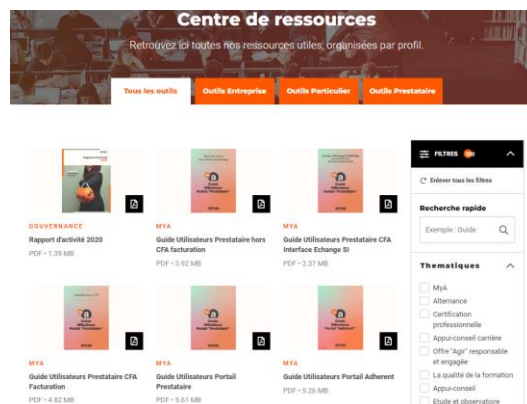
Centre de ressources

Retrouvez ici toutes nos ressources utiles, organisées par profil.

Tous les outils
Outils Entreprise
Outils Particulier
Outils Prestataire

GOUVERNANCE
Rapport d'activité 2020
PDF • 1.39 MB

MYA
Guide Utilisateurs Prestataire hors CFA facturation
PDF • 3.92 MB

MYA
Guide Utilisateurs Prestataire CFA Interface Echange SI
PDF • 2.37 MB

MYA
Guide Utilisateurs Prestataire CFA Facturation
PDF • 4.82 MB

MYA
Guide Utilisateurs Portail Prestataire
PDF • 5.61 MB

MYA
Guide Utilisateurs Portail Adherent
PDF • 5.26 MB

FILTRES

Enlever tous les filtres

Recherche rapide

Exemple : Guide

Thematiques

MyA
Alternance
Certification professionnelle
Appui-conseil carrière
Offre "Agir" responsable et engagée
La qualité de la formation
Appui-conseil
Etude et observatoire